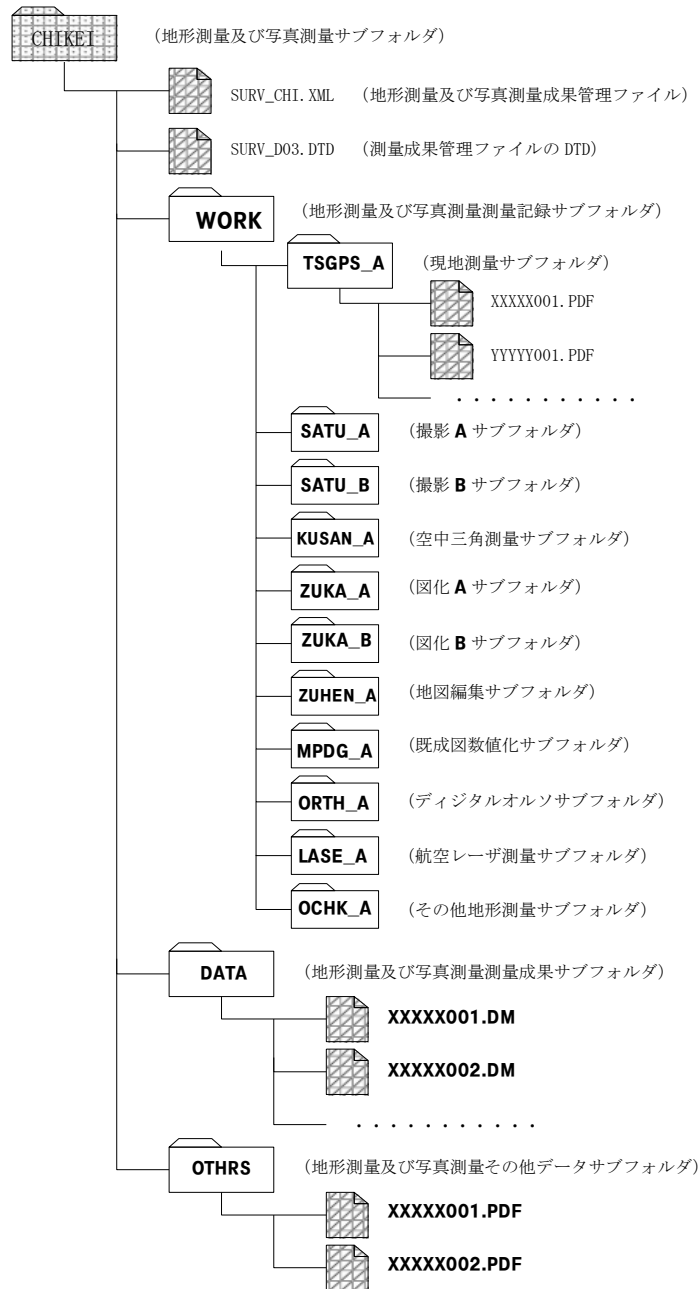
CHIKEI (地形測量及び写真測量サブフォルダ)

SURV_CHI.XML (地形測量及び写真測量成果管理ファイル)

SURV_D03.DTD (測量成果管理ファイルの DTD)

WORK (地形測量及び写真測量測量記録サブフォルダ)

TSGPS_A (現地測量サブフォルダ)

XXXXX001.PDF

YYYYY001.PDF

. . . . . . . . . . .

SATU_A (撮影 A サブフォルダ)

SATU_B (撮影 B サブフォルダ)

KUSAN_A (空中三角測量サブフォルダ)

ZUKA_A (図化 A サブフォルダ)

ZUKA_B (図化 B サブフォルダ)

ZUHEN_A (地図編集サブフォルダ)

MPDG_A (既成図数値化サブフォルダ)

ORTH_A (ディジタルオルソサブフォルダ)

LASE_A (航空レーザ測量サブフォルダ)

OCHK_A (その他地形測量サブフォルダ)

DATA (地形測量及び写真測量測量成果サブフォルダ)

XXXXX001.DM

XXXXX002.DM

. . . . . . . . . .

OTHRS (地形測量及び写真測量その他データサブフォルダ)

XXXXX001.PDF

XXXXX002.PDF